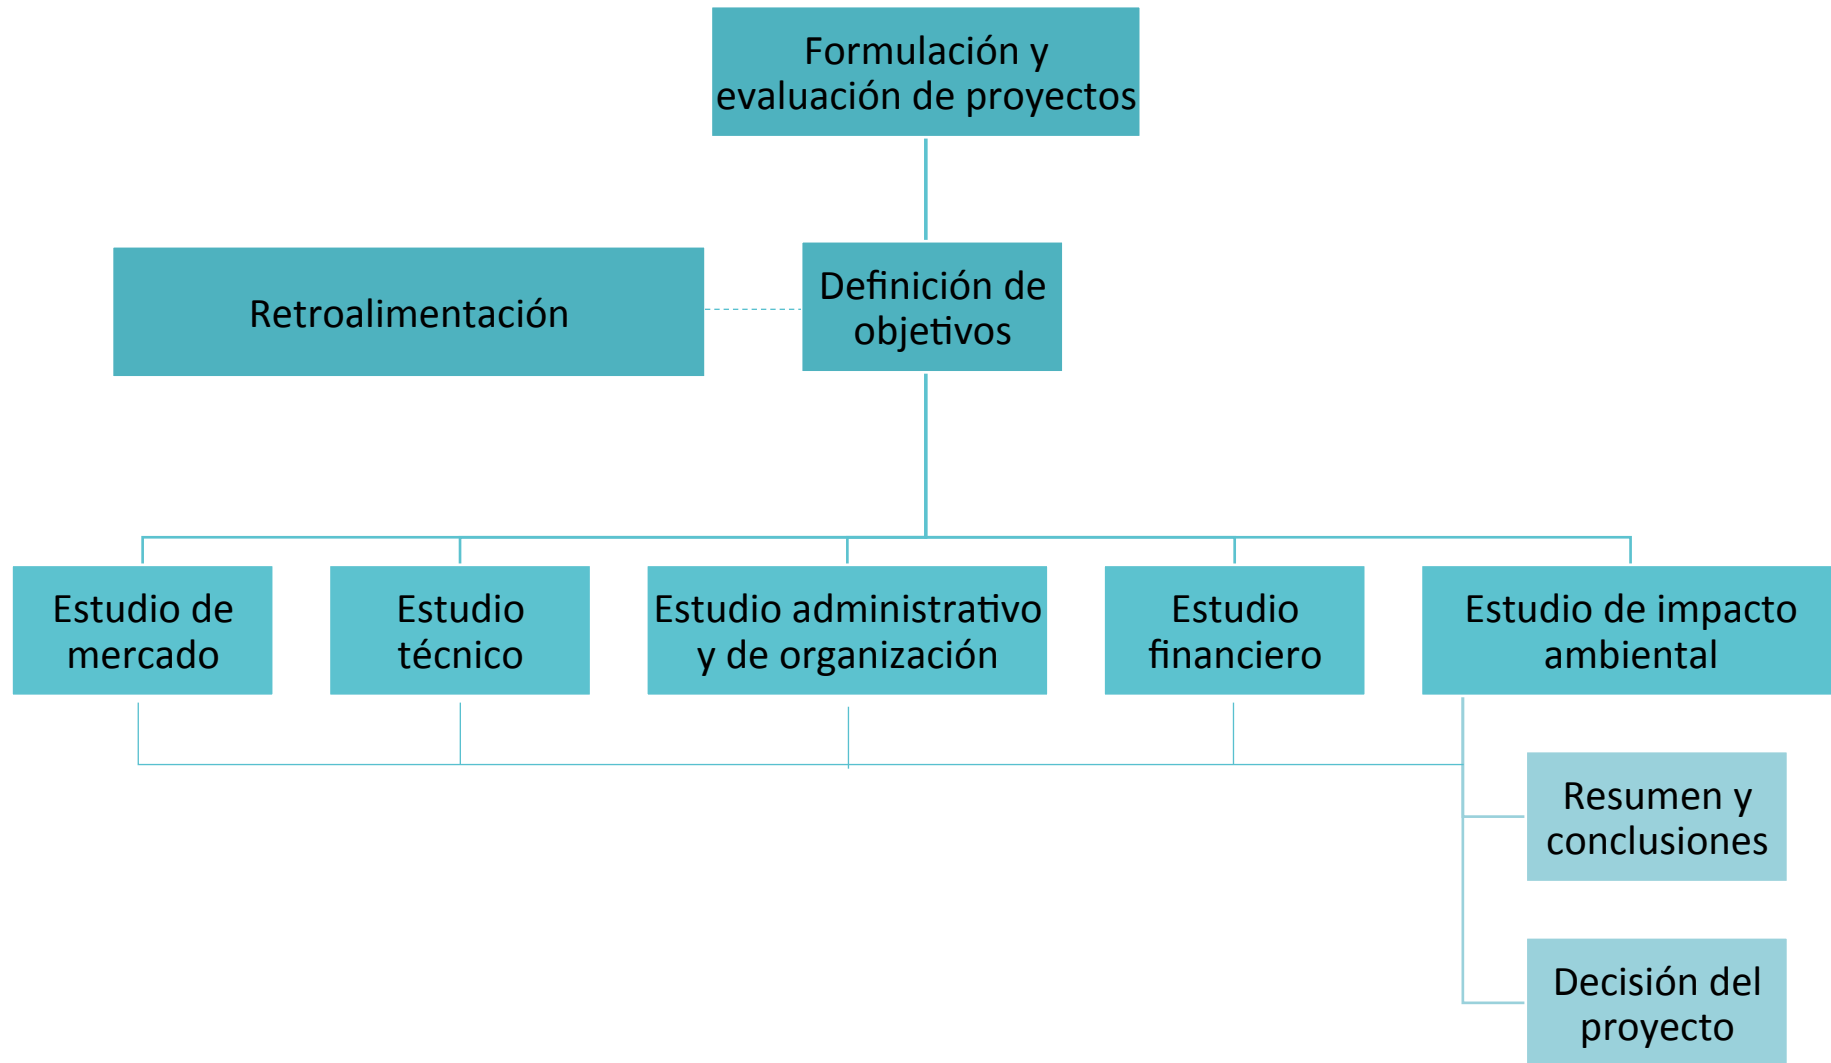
Formulación y evaluación de proyectos

Retroalimentación

Definición de objetivos

Estudio de mercado

Estudio técnico

Estudio administrativo y de organización

Estudio financiero

Estudio de impacto ambiental

Resumen y conclusiones

Decisión del proyecto